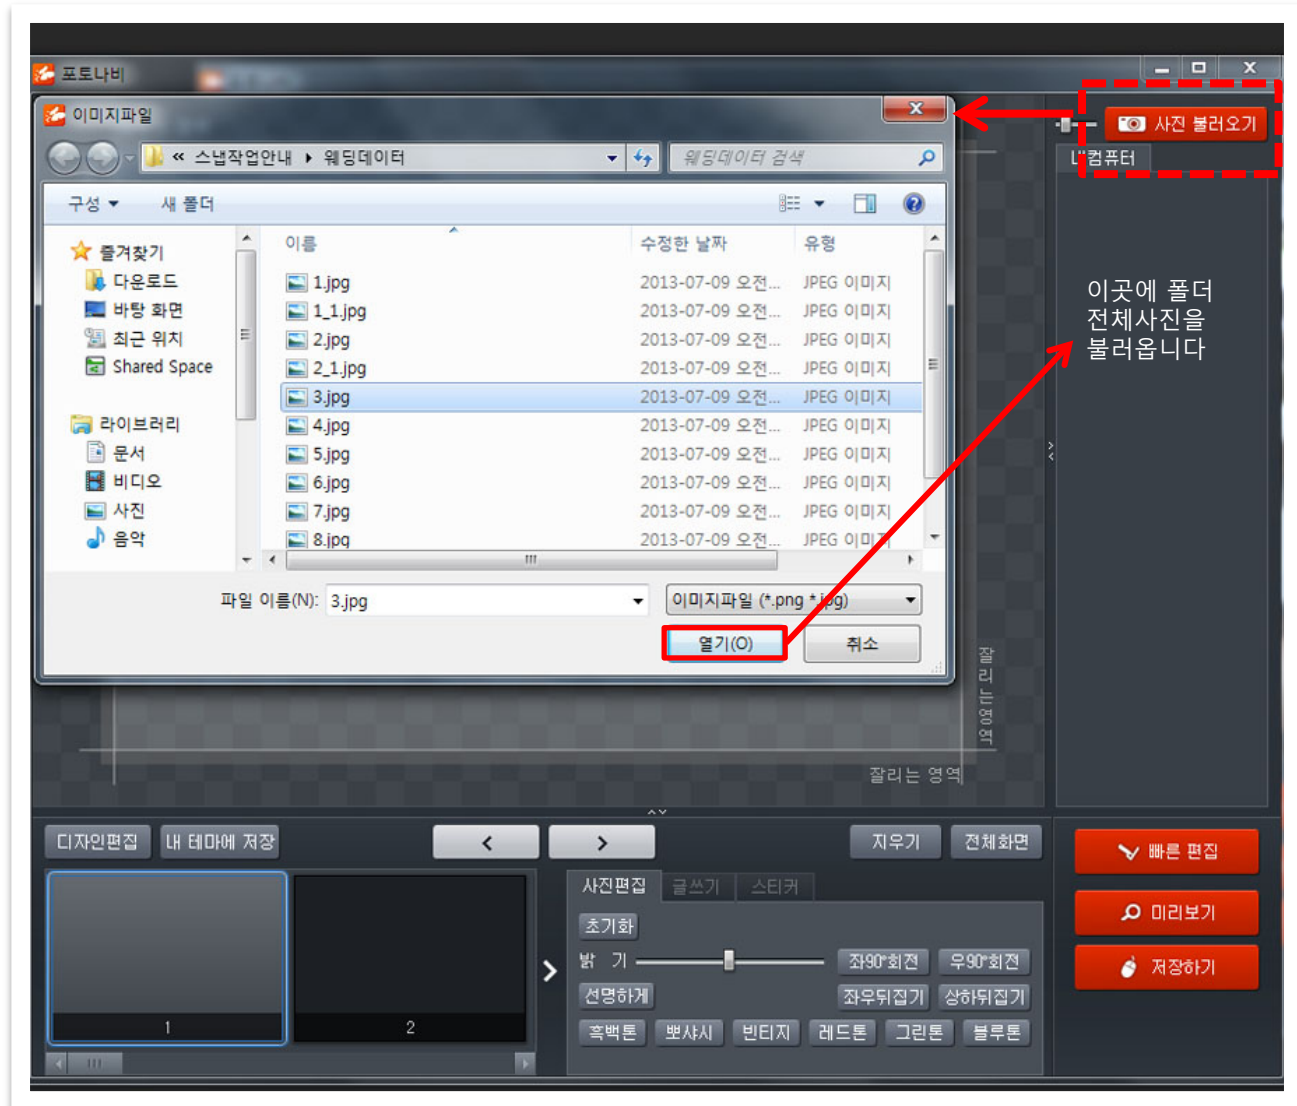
포토나비

이미지파일

« 스냅작업안내 ▸ 웨딩데이터

웨딩데이터 검색

구성 ▾ 새 폴더

즐겨찾기
다운로드
바탕 화면
최근 위치
Shared Space

라이브러리
문서
비디오
사진
음악

| 이름 | 수정한 날짜 | 유형 |
|---|---|---|
| 1.jpg | 2013-07-09 오전... | JPEG 이미지 |
| 1_1.jpg | 2013-07-09 오전... | JPEG 이미지 |
| 2.jpg | 2013-07-09 오전... | JPEG 이미지 |
| 2_1.jpg | 2013-07-09 오전... | JPEG 이미지 |
| 3.jpg | 2013-07-09 오전... | JPEG 이미지 |
| 4.jpg | 2013-07-09 오전... | JPEG 이미지 |
| 5.jpg | 2013-07-09 오전... | JPEG 이미지 |
| 6.jpg | 2013-07-09 오전... | JPEG 이미지 |
| 7.jpg | 2013-07-09 오전... | JPEG 이미지 |
| 8.jpg | 2013-07-09 오전... | JPEG 이미지 |

파일 이름(N): 3.jpg
이미지파일 (*.png *.jpg)
열기(O) 취소

사진 불러오기
내 컴퓨터

이곳에 폴더 전체사진을 불러옵니다

잘리는 영역
잘리는 영역

디자인편집 내 테마에 저장 < > 지우기 전체화면
1 2
사진편집 글쓰기 스티커
초기화
밝 기 좌90°회전 우90°회전
선명하게 좌우뒤집기 상하뒤집기
흑백톤 뽀샤시 빈티지 레드톤 그린톤 블루톤

빠른 편집
미리보기
저장하기